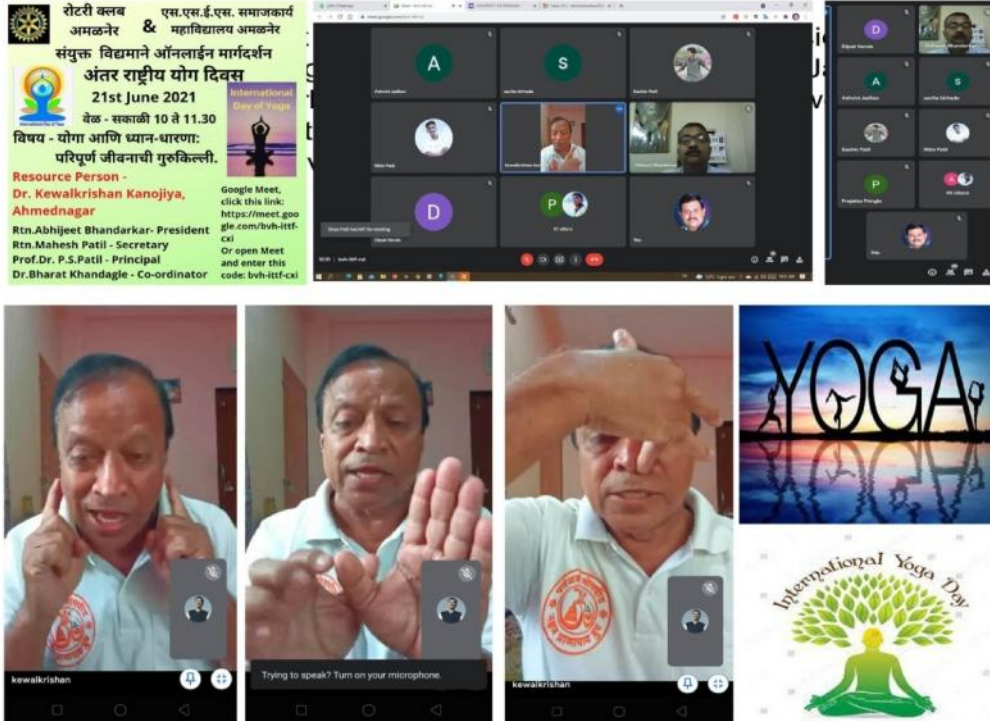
रोटरी क्लब अमळनेर & एस.एस.ई.एस. समाजकार्य महाविद्यालय अमळनेर
संयुक्त विद्यमाने ऑनलाईन मार्गदर्शन
अंतर राष्ट्रीय योग दिवस
21st June 2021
वेळ - सकाळी 10 ते 11.30
विषय - योगा आणि ध्यान-धारणा: परिपूर्ण जीवनाची गुरुकिल्ली.

International Day of Yoga

Resource Person -
Dr. Kewalkrishan Kanojiya, Ahmednagar

Google Meet, click this link: https://meet.google.com/bvh-ittf-cxi
Or open Meet and enter this code: bvh-ittf-cxi

Rtn.Abhijeet Bhandarkar- President
Rtn.Mahesh Patil - Secretary
Prof.Dr. P.S.Patil - Principal
Dr.Bharat Khandagle - Co-ordinator

A
S
D
P
D
A
S
P

kewalkrishan
Trying to speak? Turn on your microphone.
kewalkrishan

YOGA
International Yoga Day